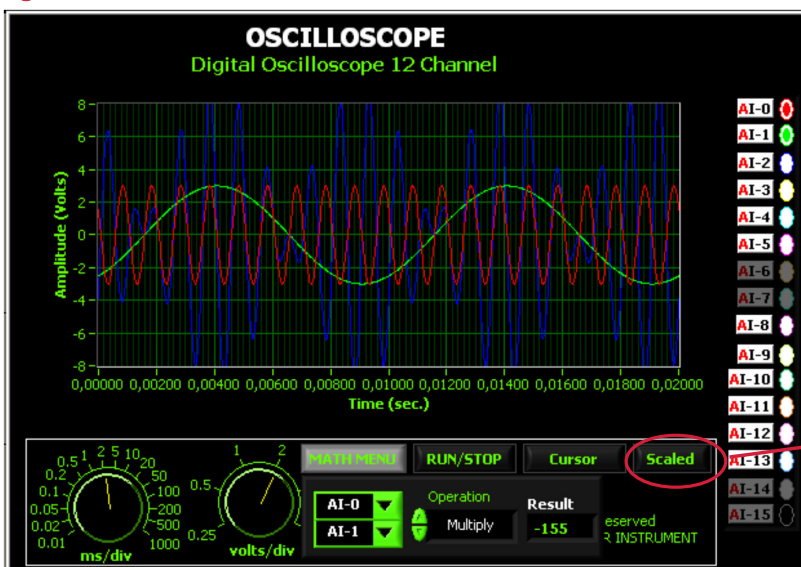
OSCILLOSCOPE
Digital Oscilloscope 12 Channel

Amplitude (Volts)
8
6
4
2
0
-2
-4
-6
-8
0,00000 0,00200 0,00400 0,00600 0,00800 0,01000 0,01200 0,01400 0,01600 0,01800 0,02000
Time (sec.)

AI-0
AI-1
AI-2
AI-3
AI-4
AI-5
AI-6
AI-7
AI-8
AI-9
AI-10
AI-11
AI-12
AI-13
AI-14
AI-15

0.5 1 2 5 10 20 50 100 200 500 1000 0.2 0.1 0.05 0.02 0.01
ms/div

1 2 0.5 0.25
volts/div

MATH MENU
RUN/STOP
Cursor
Scaled

AI-0
AI-1
Operation
Multiply
Result
-155
eserved
R INSTRUMENT